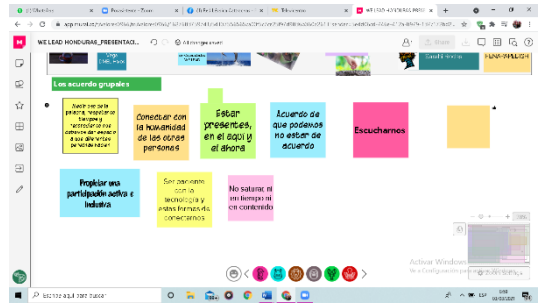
WE LEAD HONDURAS_PRESENTACI...

Los acuerdo grupales

Puede ser que la próxima respetar los tiempos y "estrictamente a los diferentes ritmos de aprender" de cada persona

Conectar con la humanidad de las otras personas

Estar presentes, en el aquí y el ahora

Acuerdo de que podemos no estar de acuerdo

Escucharnos

Propiciar una participación activa e inclusiva

Ser pacientes con la tecnología y estas formas de conectarnos

No saturar ni en tiempo ni en contenido

Activar Windows
Ve a Configuración para activar Windows.

Escribe aquí para buscar